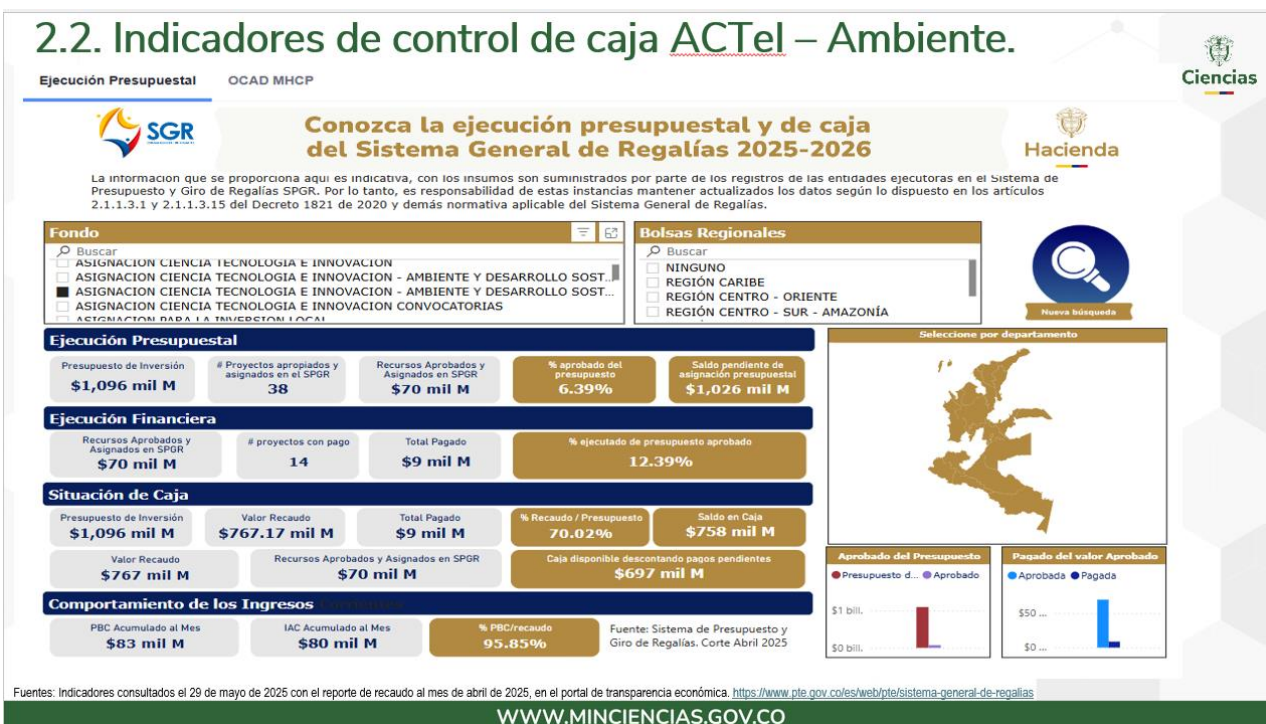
2.2. Indicadores de control de caja ACTeI – Ambiente.

Ciencias

Ejecución Presupuestal OCAD MHCP

SGR

Conozca la ejecución presupuestal y de caja del Sistema General de Regalías 2025-2026

Hacienda

La información que se proporciona aquí es indicativa, con los insumos son suministrados por parte de los registros de las entidades ejecutoras en el Sistema de Presupuesto y Giro de Regalías SPGR. Por lo tanto, es responsabilidad de estas instancias mantener actualizados los datos según lo dispuesto en los artículos 2.1.1.3.1 y 2.1.1.3.15 del Decreto 1821 de 2020 y demás normativa aplicable del Sistema General de Regalías.

Fondo
Buscar
ASIGNACION CIENCIA TECNOLOGIA E INNOVACION
ASIGNACION CIENCIA TECNOLOGIA E INNOVACION - AMBIENTE Y DESARROLLO SOST...
ASIGNACION CIENCIA TECNOLOGIA E INNOVACION - AMBIENTE Y DESARROLLO SOST...
ASIGNACION CIENCIA TECNOLOGIA E INNOVACION CONVOCATORIAS
ASIGNACION PARA LA INVERSION LOCAL

Bolsas Regionales
Buscar
NINGUNO
REGIÓN CARIBE
REGIÓN CENTRO - ORIENTE
REGIÓN CENTRO - SUR - AMAZONÍA

Nueva búsqueda

Ejecución Presupuestal

| Presupuesto de Inversión | # Proyectos apropiados y asignados en el SPGR | Recursos Aprobados y Asignados en SPGR | % aprobado del presupuesto | Saldo pendiente de asignación presupuestal |
|---|---|---|---|---|
| $1,096 mil M | 38 | $70 mil M | 6.39% | $1,026 mil M |

Ejecución Financiera

| Recursos Aprobados y Asignados en SPGR | # proyectos con pago | Total Pagado | % ejecutado de presupuesto aprobado |
|---|---|---|---|
| $70 mil M | 14 | $9 mil M | 12.39% |

Situación de Caja

| Presupuesto de Inversión | Valor Recaudo | Total Pagado | % Recaudo / Presupuesto | Saldo en Caja |
|---|---|---|---|---|
| $1,096 mil M | $767.17 mil M | $9 mil M | 70.02% | $758 mil M |

| Valor Recaudo | Recursos Aprobados y Asignados en SPGR | Caja disponible descontando pagos pendientes |
|---|---|---|
| $767 mil M | $70 mil M | $697 mil M |

Comportamiento de los Ingresos Corrientes

| PBC Acumulado al Mes | IAC Acumulado al Mes | % PBC/recaudo |
|---|---|---|
| $83 mil M | $80 mil M | 95.85% |

Fuente: Sistema de Presupuesto y Giro de Regalías. Corte Abril 2025

Seleccione por departamento

Aprobado del Presupuesto
Presupuesto d... Aprobado
$1 bill.
$0 bill.

Pagado del valor Aprobado
Aprobada Pagada
$50 ...
$0 ...

Fuentes: Indicadores consultados el 29 de mayo de 2025 con el reporte de recaudo al mes de abril de 2025, en el portal de transparencia económica. https://www.pte.gov.co/es/web/pte/sistema-general-de-regalias

WWW.MINCIENCIAS.GOV.CO